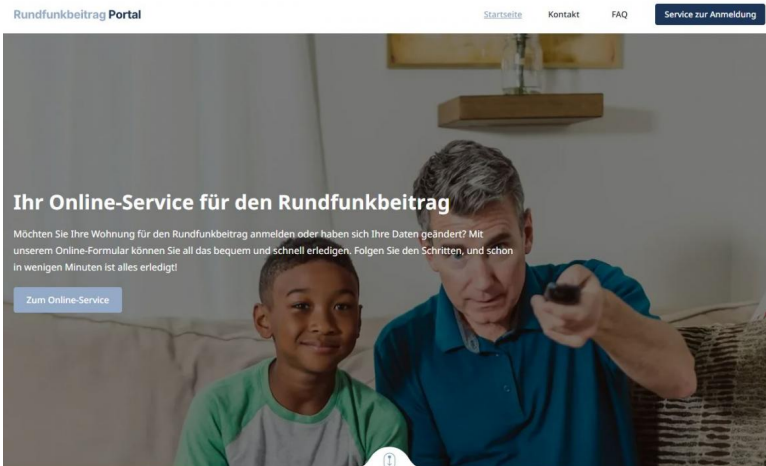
Rundfunkbeitrag Portal

Startseite
Kontakt
FAQ
Service zur Anmeldung

Ihr Online-Service für den Rundfunkbeitrag

Möchten Sie Ihre Wohnung für den Rundfunkbeitrag anmelden oder haben sich Ihre Daten geändert? Mit unserem Online-Formular können Sie all das bequem und schnell erledigen. Folgen Sie den Schritten, und schon in wenigen Minuten ist alles erledigt!

Zum Online-Service